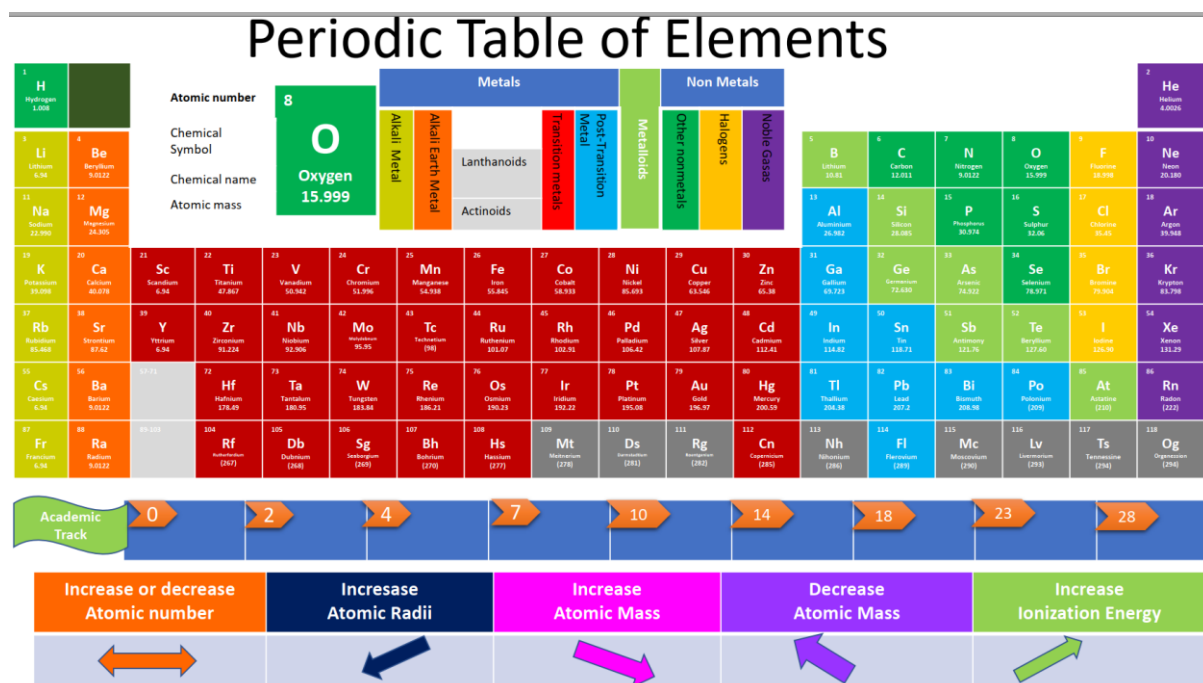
Periodic Table of Elements

Atomic number
Chemical Symbol
Chemical name
Atomic mass

8
O
Oxygen
15.999

Metals
Non Metals
Alkali Metal
Alkali Earth Metal
Lanthanoids
Actinoids
Transition metals
Post-Transition Metal
Metalloids
Other nonmetals
Halogens
Noble Gasas

| 1 H Hydrogen 1.008 | | | | | | | | | | | | | | | | | 2 He Helium 4.0026 |
|---|---|---|---|---|---|---|---|---|---|---|---|---|---|---|---|---|---|
| 3 Li Lithium 6.94 | 4 Be Beryllium 9.0122 | | | | | | | | | | | 5 B Lithium 10.81 | 6 C Carbon 12.011 | 7 N Nitrogen 9.0122 | 8 O Oxygen 15.999 | 9 F Fluorine 18.998 | 10 Ne Neon 20.180 |
| 11 Na Sodium 22.990 | 12 Mg Magnesium 24.305 | | | | | | | | | | | 13 Al Aluminium 26.982 | 14 Si Silicon 28.085 | 15 P Phosphorus 30.974 | 16 S Sulphur 32.06 | 17 Cl Chlorine 35.45 | 18 Ar Argon 39.948 |
| 19 K Potassium 39.098 | 20 Ca Calcium 40.078 | 21 Sc Scandium 6.94 | 22 Ti Titanium 47.867 | 23 V Vanadium 50.942 | 24 Cr Chromium 51.996 | 25 Mn Manganese 54.938 | 26 Fe Iron 55.845 | 27 Co Cobalt 58.933 | 28 Ni Nickel 85.693 | 29 Cu Copper 63.546 | 30 Zn Zinc 65.38 | 31 Ga Gallium 69.723 | 32 Ge Germanium 72.630 | 33 As Arsenic 74.922 | 34 Se Selenium 78.971 | 35 Br Bromine 79.904 | 36 Kr Krypton 83.798 |
| 37 Rb Rubidium 85.468 | 38 Sr Strontium 87.62 | 39 Y Yttrium 6.94 | 40 Zr Zirconium 91.224 | 41 Nb Niobium 92.906 | 42 Mo Molybdenum 95.95 | 43 Tc Technetium [98] | 44 Ru Ruthenium 101.07 | 45 Rh Rhodium 102.91 | 46 Pd Palladium 106.42 | 47 Ag Silver 107.87 | 48 Cd Cadmium 112.41 | 49 In Indium 114.82 | 50 Sn Tin 118.71 | 51 Sb Antimony 121.76 | 52 Te Beryllium 127.60 | 53 I Iodine 126.90 | 54 Xe Xenon 131.29 |
| 55 Cs Caesium 6.94 | 56 Ba Barium 9.0122 | 57-71 | 72 Hf Hafnium 178.49 | 73 Ta Tantalum 180.95 | 74 W Tungsten 183.84 | 75 Re Rhenium 186.21 | 76 Os Osmium 190.23 | 77 Ir Iridium 192.22 | 78 Pt Platinum 195.08 | 79 Au Gold 196.97 | 80 Hg Mercury 200.59 | 81 Tl Thallium 204.38 | 82 Pb Lead 207.2 | 83 Bi Bismuth 208.98 | 84 Po Polonium (209) | 85 At Astatine (210) | 86 Rn Radon (222) |
| 87 Fr Francium 6.94 | 88 Ra Radium 9.0122 | 89-103 | 104 Rf Rutherfordium (267) | 105 Db Dubnium (268) | 106 Sg Seaborgium (269) | 107 Bh Bohrium (270) | 108 Hs Hassium (277) | 109 Mt Meitnerium (278) | 110 Ds Darmstadtium (281) | 111 Rg Roentgenium (282) | 112 Cn Copernicium (285) | 113 Nh Nihonium (286) | 114 Fl Flerovium (289) | 115 Mc Moscovium (290) | 116 Lv Livermorium (293) | 117 Ts Tennessine (294) | 118 Og Organesson (294) |

Academic Track
0 2 4 7 10 14 18 23 28

Increase or decrease Atomic number
Increasse Atomic Radii
Increase Atomic Mass
Decrease Atomic Mass
Increase Ionization Energy